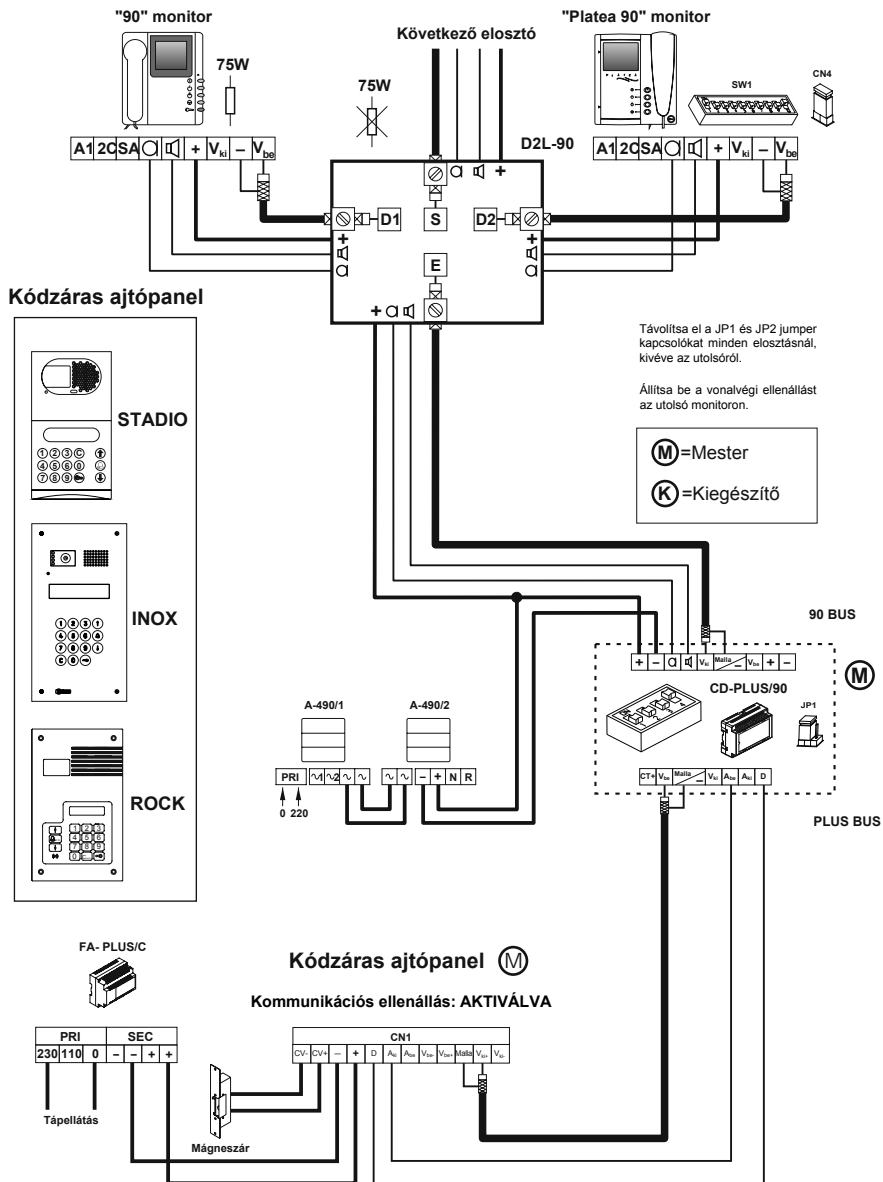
"90" monitor

75W

Következő elosztó

"Platea 90" monitor

75W

SW1

CN4

A1 2C SA + V$_{ki}$ – V$_{be}$

D2L-90

A1 2C SA + V$_{ki}$ – V$_{be}$

D1

S

D2

E

Kódzáras ajtópanel

STADIO

INOX

ROCK

Távolítsa el a JP1 és JP2 jumper kapcsolókat minden elosztásnál, kivéve az utolsóról.

Állítsa be a vonalvégi ellenállást az utolsó monitoron.

M=Mester

K=Kiegészítő

90 BUS

+ – V$_{ki}$ Malla V$_{be}$ + –

M

CD-PLUS/90

JP1

A-490/1

A-490/2

PRI

0 220

– + N R

CT+ V$_{be}$ Malla V$_{ki}$ A$_{be}$ A$_{ki}$ D

PLUS BUS

FA- PLUS/C

Kódzáras ajtópanel M

Kommunikációs ellenállás: AKTIVÁLVA

| PRI | | | SEC | | | |
|---|---|---|---|---|---|---|
| 230 | 110 | 0 | – | – | + | + |

CN1

CV- CV+ – + D A$_{ki}$ A$_{be}$ V$_{be-}$ V$_{be+}$ Malla V$_{ki+}$ V$_{ki-}$

Tápellátás

Mágneszár